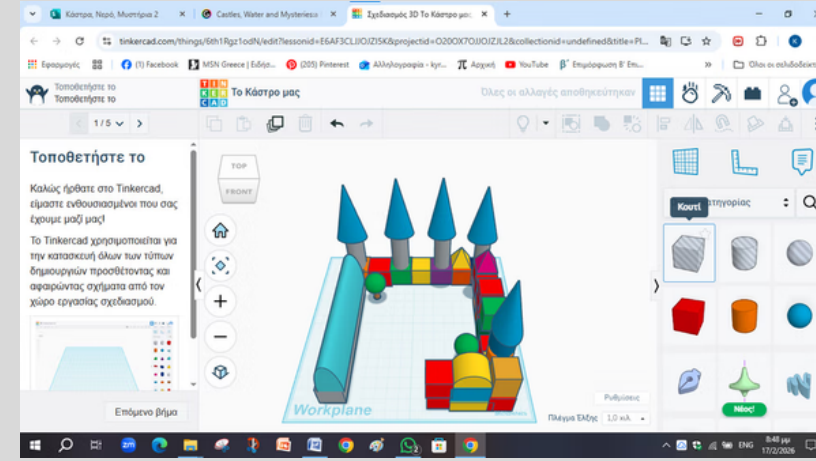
Κάστρο, Νερό, Μυστήρια 2
Castles, Water and Mysteries
Σχεδιασμός 3D Το Κάστρο μας
tinkercad.com/things/6th1Rgz1odN/edit?lessonid=E6AF3CLJJOJZI5K&projectid=O20OX7OJJOJZL2&collectionid=undefined&title=Pl...
Εφαρμογές
(1) Facebook
MSN Greece | Ειδήσ...
(205) Pinterest
Αλληλογραφία - kyr...
Αρχική
YouTube
Επιμόρφωση Β' Επι...
Όλοι οι σελιδοδείκτες
Τοποθετήστε το
Τοποθετήστε το
Το Κάστρο μας
Όλες οι αλλαγές αποθηκεύτηκαν
1 / 5
Τοποθετήστε το
Καλώς ήρθατε στο Tinkercad, είμαστε ενθουσιασμένοι που σας έχουμε μαζί μας!
Το Tinkercad χρησιμοποιείται για την κατασκευή όλων των τύπων δημιουργιών προσθέτοντας και αφαιρώντας σχήματα από τον χώρο εργασίας σχεδιασμού.
Επόμενο βήμα
TOP
FRONT
Workplane
Ρυθμίσεις
Πλέγμα Έλξης
1,0 χιλ.
Κουτί
κατηγορίας
Νέος!
ENG
8:48 μμ
17/2/2026